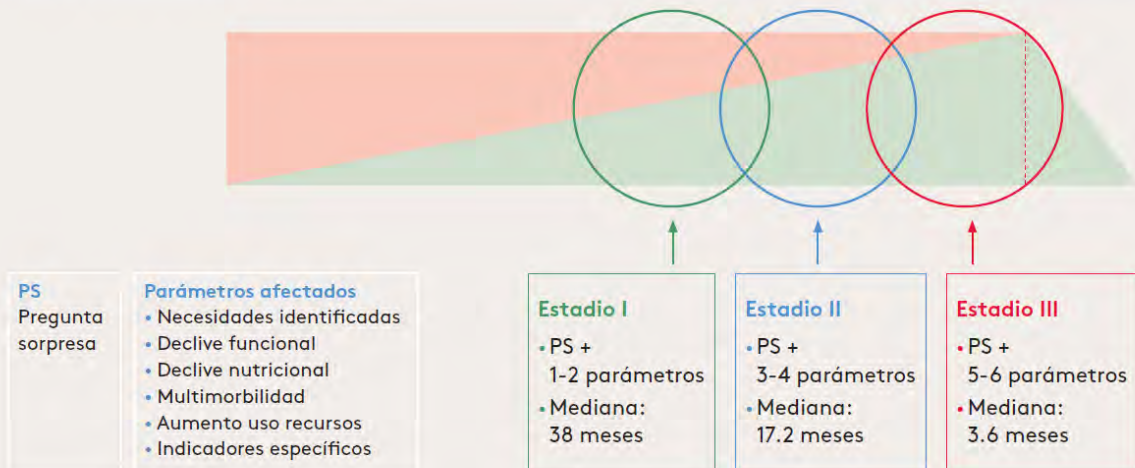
PS
Pregunta sorpresa

Parámetros afectados
• Necesidades identificadas
• Declive funcional
• Declive nutricional
• Multimorbilidad
• Aumento uso recursos
• Indicadores específicos

Estadio I
• PS + 1-2 parámetros
• Mediana: 38 meses

Estadio II
• PS + 3-4 parámetros
• Mediana: 17.2 meses

Estadio III
• PS + 5-6 parámetros
• Mediana: 3.6 meses